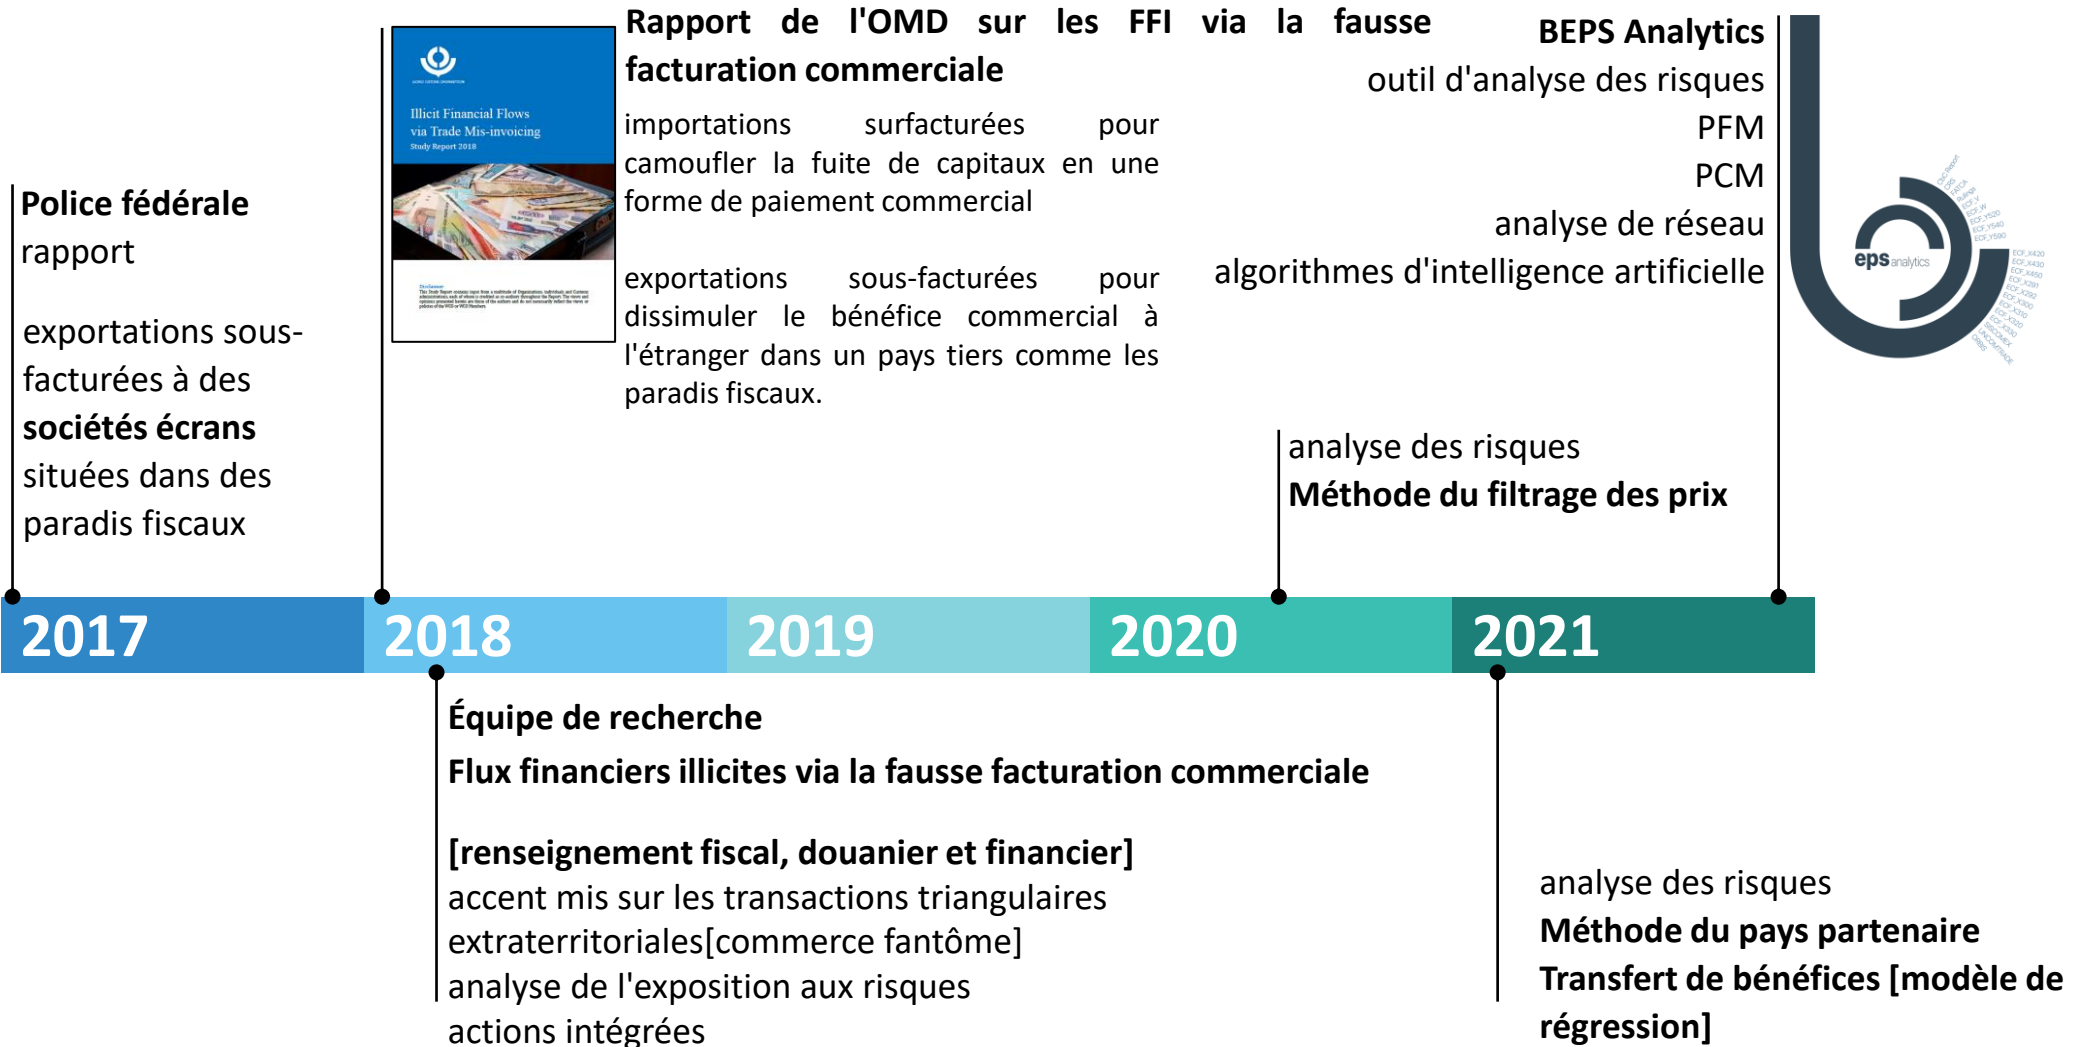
Police fédérale
rapport

exportations sous-facturées à des **sociétés écrans** situées dans des paradis fiscaux

Illicit Financial Flows via Trade Mis-invoicing
Study Report 2018

Disclaimer
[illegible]

Rapport de l'OMD sur les FFI via la fausse facturation commerciale

importations surfacturées pour camoufler la fuite de capitaux en une forme de paiement commercial

exportations sous-facturées pour dissimuler le bénéfice commercial à l'étranger dans un pays tiers comme les paradis fiscaux.

BEPS Analytics
outil d'analyse des risques
PFM
PCM
analyse de réseau
algorithmes d'intelligence artificielle

eps analytics

analyse des risques
Méthode du filtrage des prix

2017
2018
2019
2020
2021

Équipe de recherche
Flux financiers illicites via la fausse facturation commerciale

[renseignement fiscal, douanier et financier]
accent mis sur les transactions triangulaires extraterritoriales[commerce fantôme]
analyse de l'exposition aux risques
actions intégrées

analyse des risques
Méthode du pays partenaire
Transfert de bénéfices [modèle de régression]